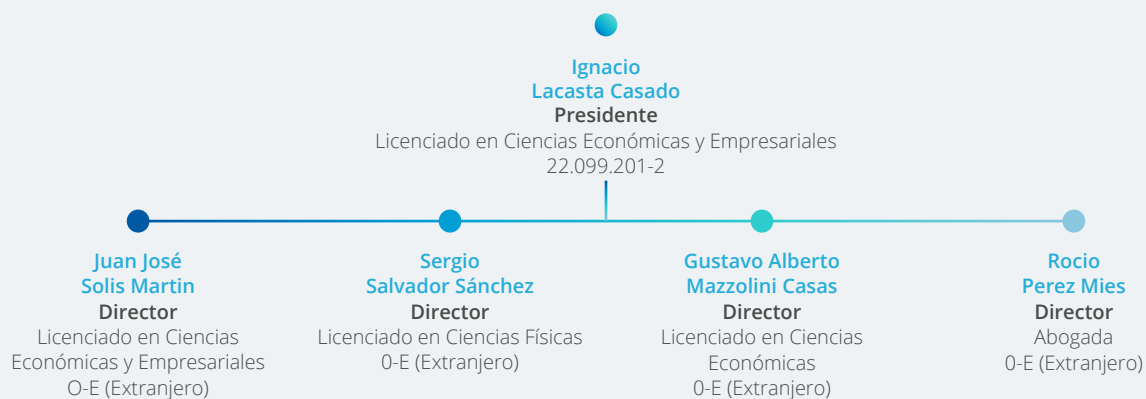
Ignacio
Lacasta Casado
Presidente
Licenciado en Ciencias Económicas y Empresariales
22.099.201-2

Juan José
Solis Martin
Director
Licenciado en Ciencias Económicas y Empresariales
O-E (Extranjero)

Sergio
Salvador Sánchez
Director
Licenciado en Ciencias Físicas
0-E (Extranjero)

Gustavo Alberto
Mazzolini Casas
Director
Licenciado en Ciencias Económicas
0-E (Extranjero)

Rocio
Perez Mies
Director
Abogada
0-E (Extranjero)